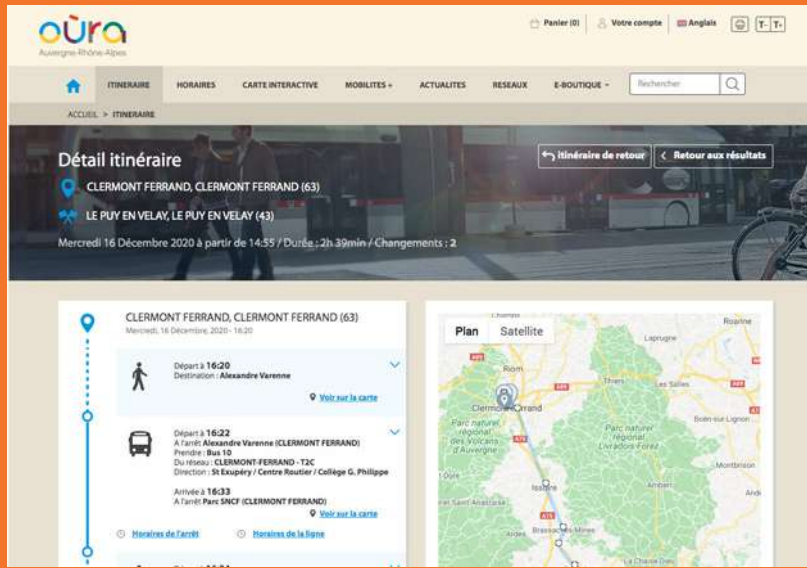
oùra
Auvergne-Rhône-Alpes

Panier (0) | Votre compte | Anglais | T- T+

ITINERAIRE | HORAIRES | CARTE INTERACTIVE | MOBILITES + | ACTUALITES | RESEAUX | E-BOUTIQUE + | Rechercher

ACCUEIL > ITINERAIRE

Détail itinéraire

CLERMONT FERRAND, CLERMONT FERRAND (63)

LE PUY EN VELAY, LE PUY EN VELAY (43)

Mercredi 16 Décembre 2020 à partir de 14:55 / Durée : 2h 39min / Changements : 2

Itinéraire de retour | Retour aux résultats

CLERMONT FERRAND, CLERMONT FERRAND (63)
Mercredi, 16 Décembre, 2020 - 16:20

Départ à 16:20
Destination : Alexandre Varenne
Voir sur la carte

Départ à 16:22
A l'arrêt Alexandre Varenne (CLERMONT FERRAND)
Prendre : Bus 10
Du réseau : CLERMONT-FERRAND - T2C
Direction : St Exupéry / Centre Routier / Collège G. Philippe

Arrivée à 16:33
A l'arrêt Parc SNCF (CLERMONT FERRAND)
Voir sur la carte

Horaires de l'arrêt | Horaires de la ligne

Plan | Satellite

Roanne
Laprugne
Vichy
Thiers
Les Salles
Clermont-Ferrand
Parc naturel régional des Volcans d'Auvergne
Parc naturel régional Livradois-Forez
Boën-sur-Lignon
Montbrison
Ambert
Issoire
Brassac-les-Mines
Ardes
La Chaise-Dieu